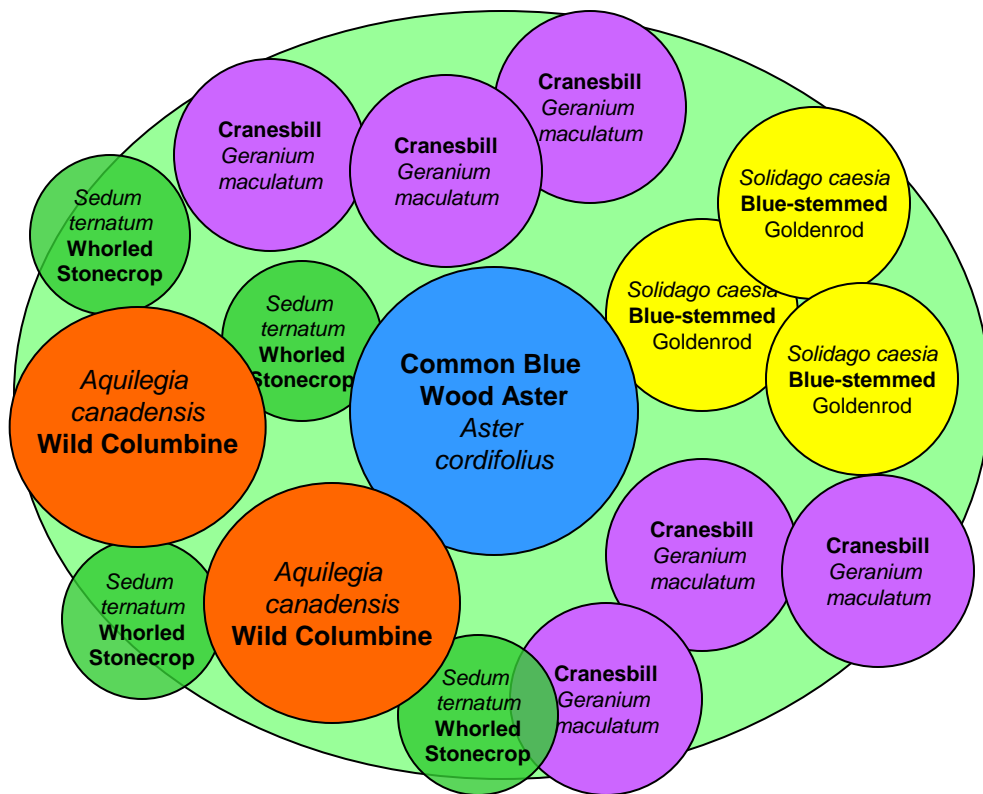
Cranesbill
*Geranium maculatum*

Cranesbill
*Geranium maculatum*

Cranesbill
*Geranium maculatum*

*Sedum ternatum*
Whorled Stonecrop

*Solidago caesia*
Blue-stemmed Goldenrod

*Sedum ternatum*
Whorled Stonecrop

*Solidago caesia*
Blue-stemmed Goldenrod

*Aquilegia canadensis*
Wild Columbine

Common Blue Wood Aster
*Aster cordifolius*

*Solidago caesia*
Blue-stemmed Goldenrod

Cranesbill
*Geranium maculatum*

Cranesbill
*Geranium maculatum*

*Sedum ternatum*
Whorled Stonecrop

*Aquilegia canadensis*
Wild Columbine

*Sedum ternatum*
Whorled Stonecrop

Cranesbill
*Geranium maculatum*